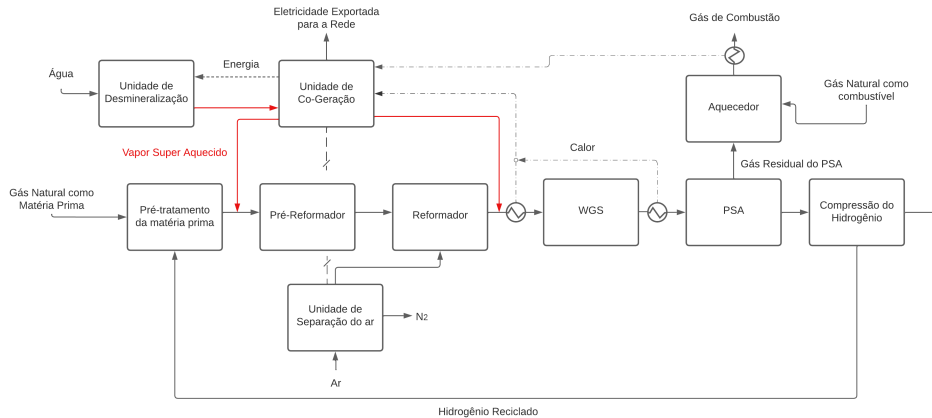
Eletricidade Exportada para a Rede

Gás de Combustão

Água

Unidade de Desmineralização

Energia

Unidade de Co-Geração

Aquecedor

Gás Natural como combustível

Vapor Super Aquecido

Calor

Gás Residual do PSA

Gás Natural como Matéria Prima

Pré-tratamento da matéria prima

Pré-Reformador

Reformador

WGS

PSA

Compressão do Hidrogênio

Unidade de Separação do ar

$N_2$

Ar

Hidrogênio Reciclado